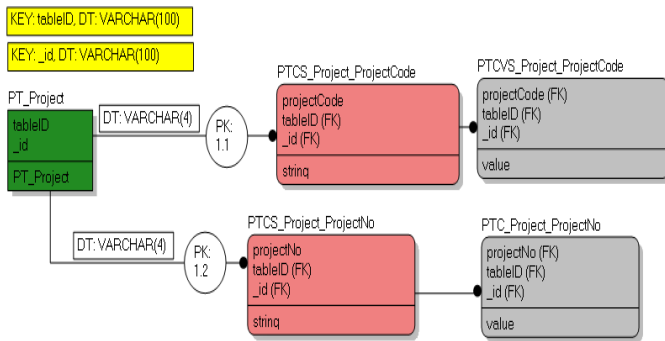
KEY: tableID, DT: VARCHAR(100)

KEY: _id, DT: VARCHAR(100)

PT_Project

tableID
_id

PT_Project

DT: VARCHAR(4)

PK: 1.1

PTCS_Project_ProjectCode

projectCode
tableID (FK)
_id (FK)

string

PTCVS_Project_ProjectCode

projectCode (FK)
tableID (FK)
_id (FK)

value

DT: VARCHAR(4)

PK: 1.2

PTCS_Project_ProjectNo

projectNo
tableID (FK)
_id (FK)

string

PTC_Project_ProjectNo

projectNo (FK)
tableID (FK)
_id (FK)

value